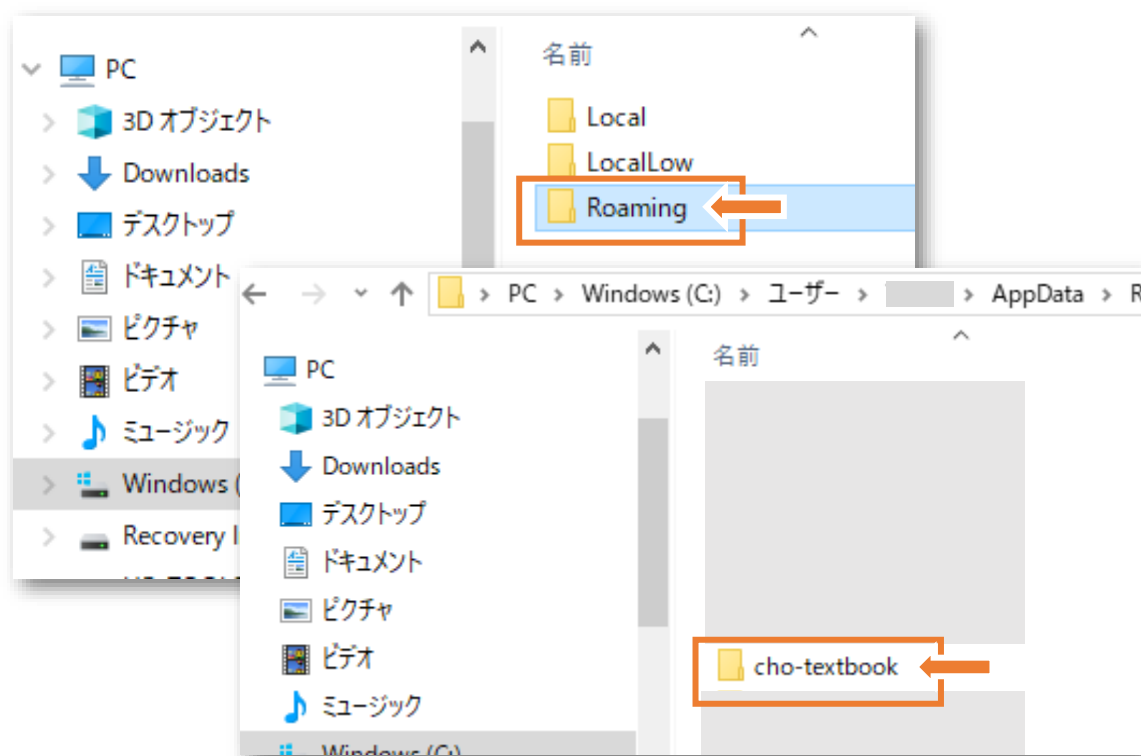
PC
3D オブジェクト
Downloads
デスクトップ
ドキュメント
ピクチャ
ビデオ
ミュージック
Windows (
Recovery I

名前
Local
LocalLow
Roaming

> PC > Windows (C:) > ユーザー > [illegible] > AppData > R

PC
3D オブジェクト
Downloads
デスクトップ
ドキュメント
ピクチャ
ビデオ
ミュージック
Windows (C:)

名前
cho-textbook